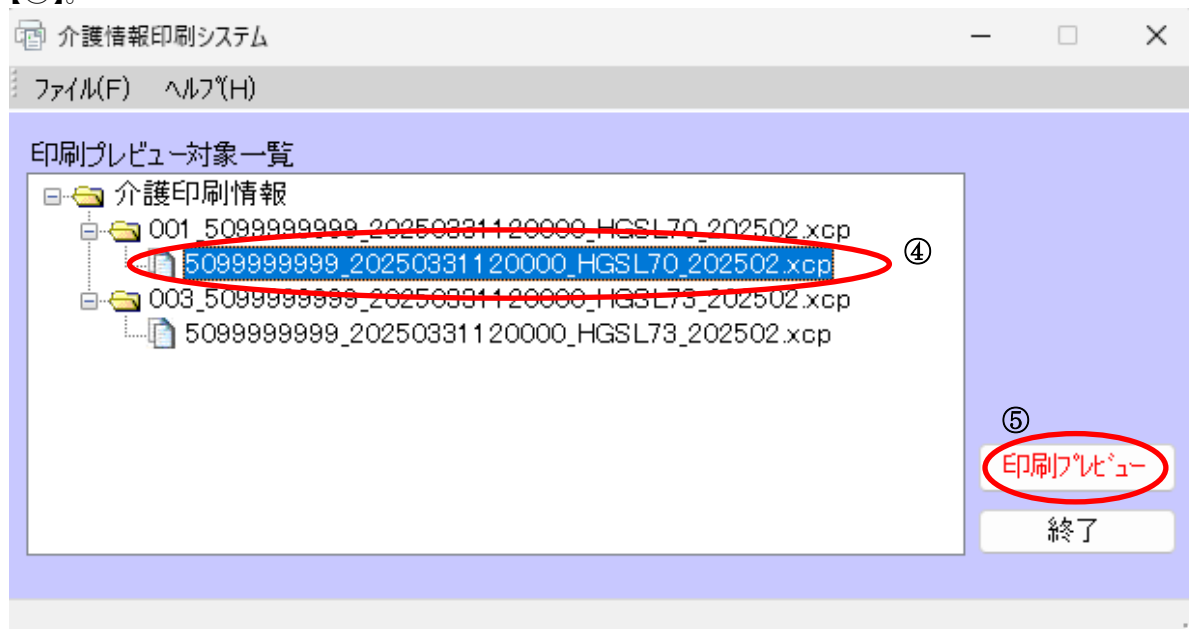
介護情報印刷システム

ファイル(F)　ヘルプ(H)

印刷プレビュー対象一覧

介護印刷情報
001_5099999999_20250331120000_HGSL70_202502.xcp
5099999999_20250331120000_HGSL70_202502.xcp
003_5099999999_20250331120000_HGSL73_202502.xcp
5099999999_20250331120000_HGSL73_202502.xcp

④

⑤

印刷プレビュー

終了